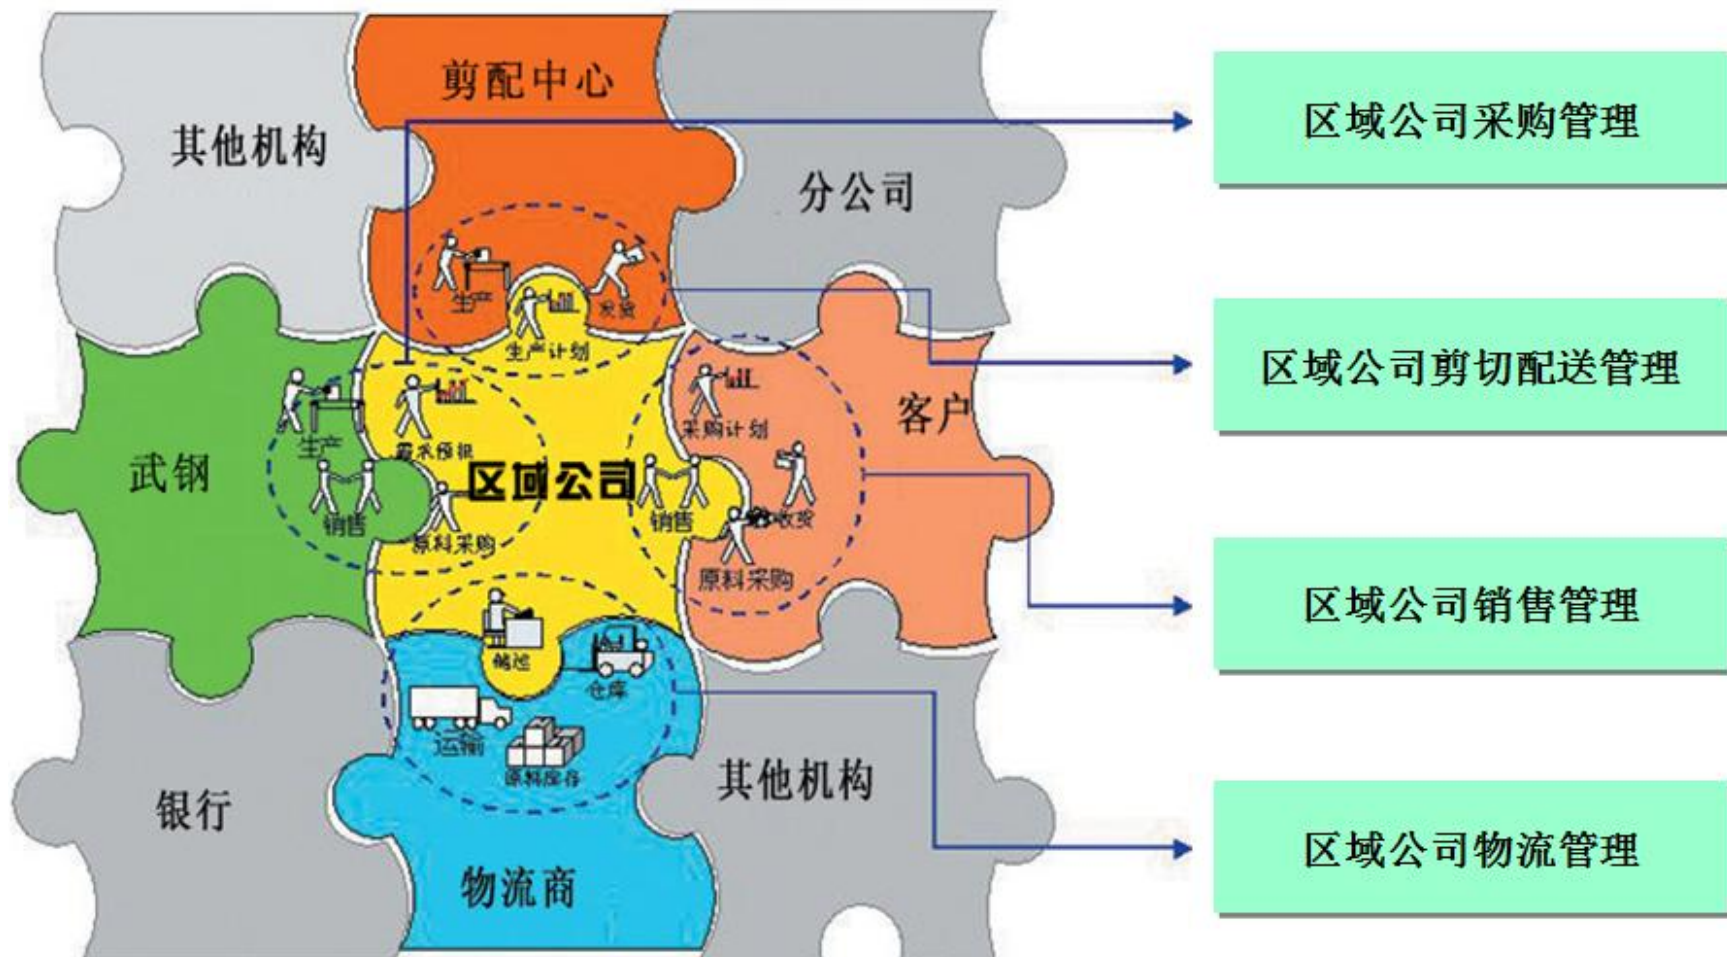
剪配中心

其他机构

分公司

生产

发货

生产计划

武钢

生产

销售

需求预报

区域公司

原料采购

销售

采购计划

客户

收货

原料采购

储运

仓库

运输

原料保存

银行

其他机构

物流商

区域公司采购管理

区域公司剪切配送管理

区域公司销售管理

区域公司物流管理